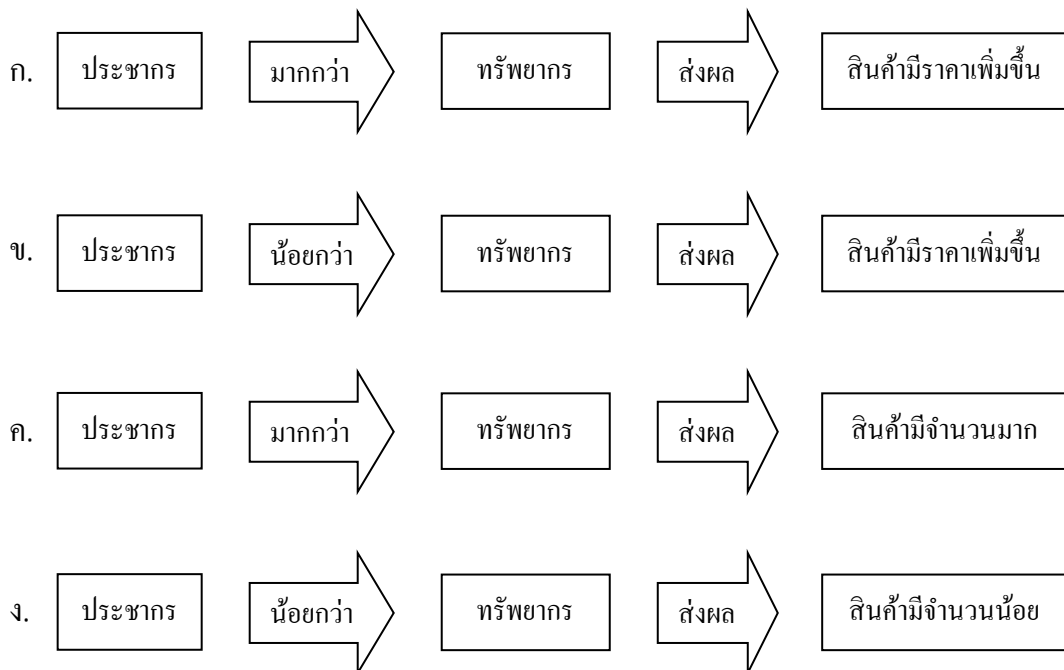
ก. ประชากร มากกว่า ทรัพยากร ส่งผล สินค้ามีราคาเพิ่มขึ้น

ข. ประชากร น้อยกว่า ทรัพยากร ส่งผล สินค้ามีราคาเพิ่มขึ้น

ค. ประชากร มากกว่า ทรัพยากร ส่งผล สินค้ามีจำนวนมาก

ง. ประชากร น้อยกว่า ทรัพยากร ส่งผล สินค้ามีจำนวนน้อย